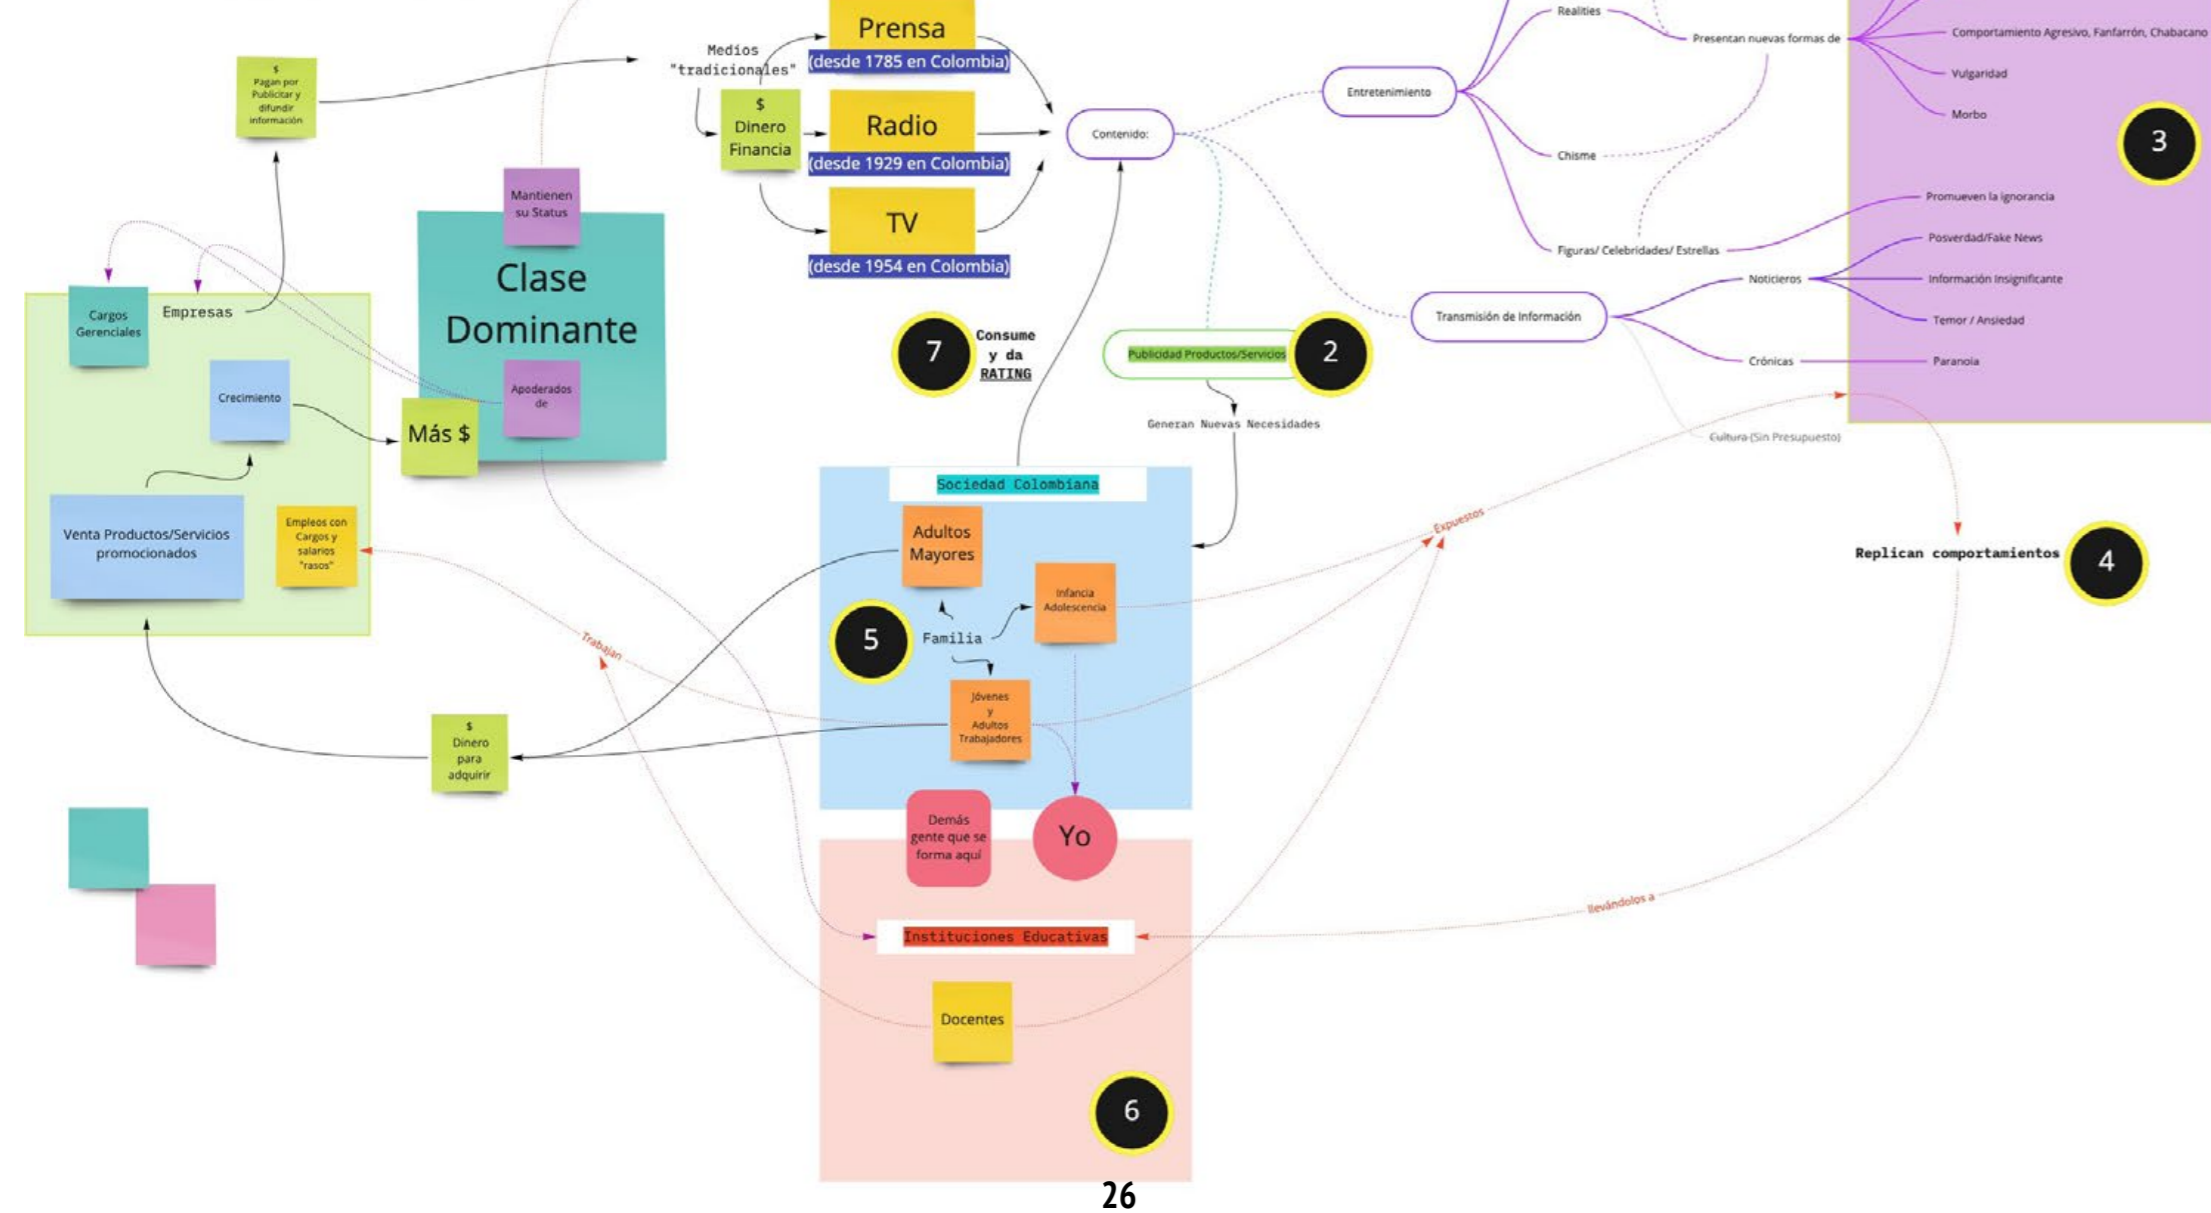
$ Pagan por Publicitar y difundir información

Medios "tradicionales"

$ Dinero Financia

Prensa
(desde 1785 en Colombia)

Radio
(desde 1929 en Colombia)

TV
(desde 1954 en Colombia)

Mantienen su Status

Clase Dominante

Apoderados de

Cargos Gerenciales

Empresas

Crecimiento

Más $

Venta Productos/Servicios promocionados

Empleos con Cargos y salarios "rasos"

Contenido:

Entretenimiento

Realities

Presentan nuevas formas de

Comportamiento Agresivo, Fanfarrón, Chabacano

Vulgaridad

Morbo

3

Chisme

Figuras/ Celebridades/ Estrellas

Promueven la ignorancia

Posverdad/Fake News

Información Insignificante

Temor / Ansiedad

Paranoia

Noticieros

Crónicas

Transmisión de Información

Cultura (Sin Presupuesto)

7 Consume y da RATING

Publicidad Productos/Servicios

2

Generan Nuevas Necesidades

Sociedad Colombiana

Adultos Mayores

Infancia Adolescencia

5

Familia

Jóvenes y Adultos Trabajadores

Expuestos

Replican comportamientos

4

Trabajan

$ Dinero para adquirir

Demás gente que se forma aquí

Yo

Instituciones Educativas

llevándolos a

Docentes

6

26